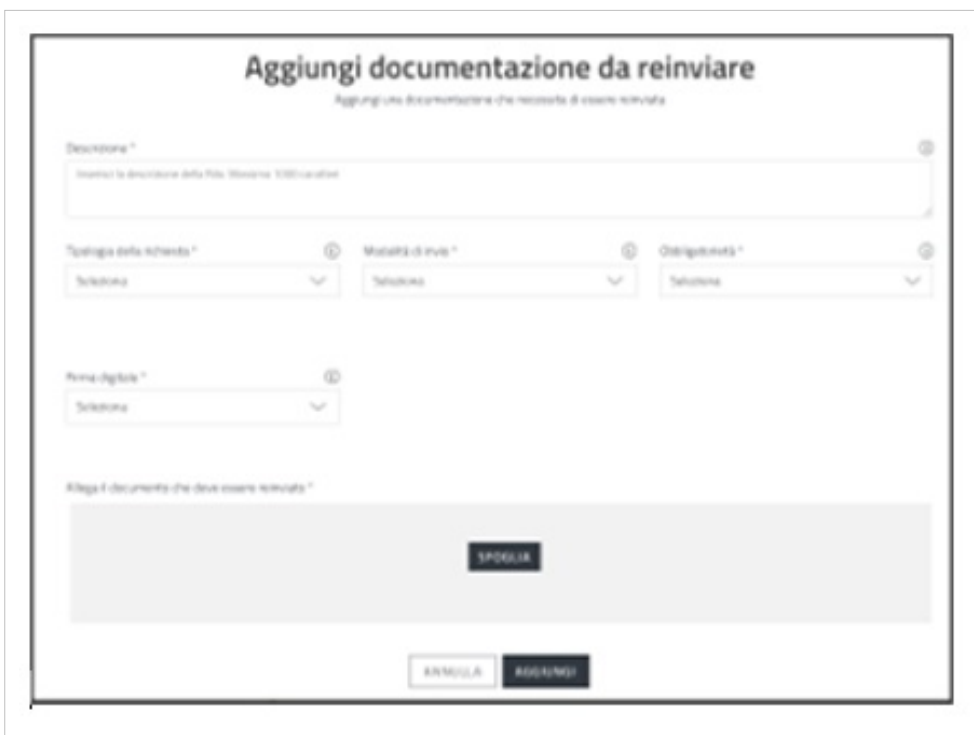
Aggiungi documentazione da reinviare

Aggiungi una documentazione che necessita di essere reinviata

Descrizione *

Inserisci la descrizione della fila. Massimo 1000 caratteri

Tipologia della richiesta *

Seleziona

Modalità di invio *

Seleziona

Obbligatorietà *

Seleziona

Firma digitale *

Seleziona

Allega il documento che deve essere reinviato *

SFOGLIA

ANNULLA

AGGIUNGI